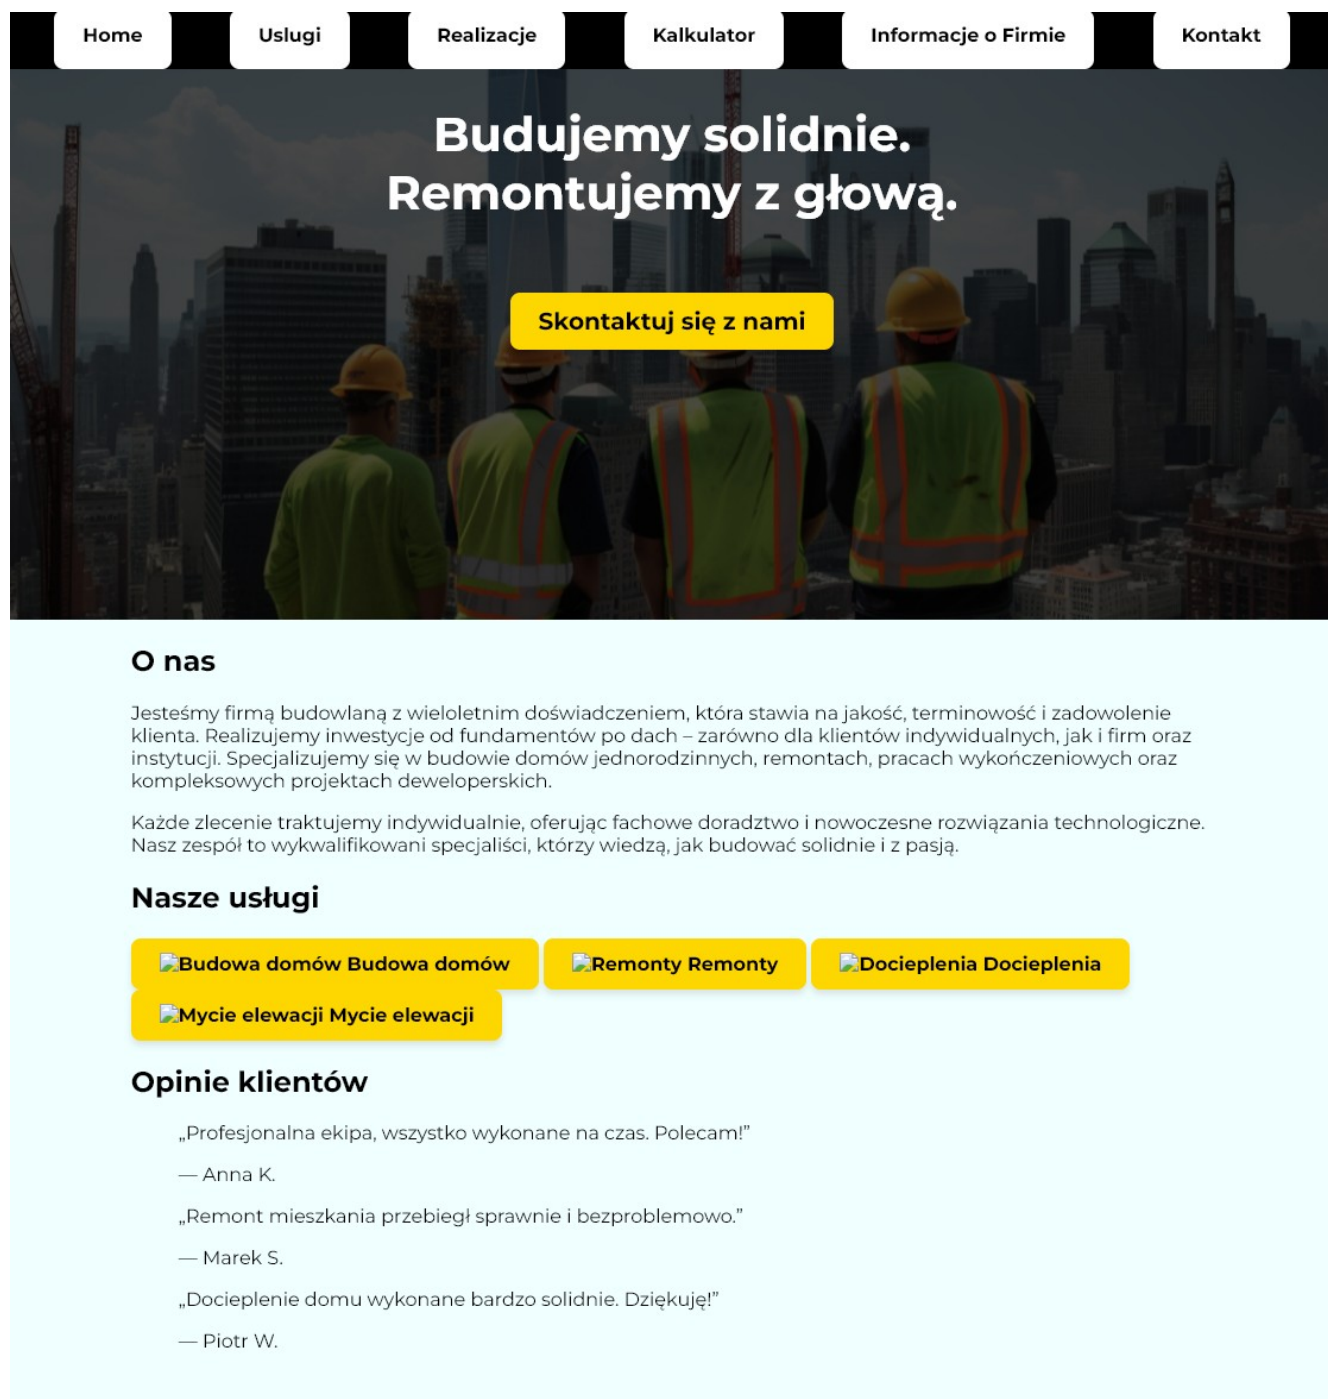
Home
Uslugi
Realizacje
Kalkulator
Informacje o Firmie
Kontakt

Budujemy solidnie.
Remontujemy z głową.

Skontaktuj się z nami

O nas

Jesteśmy firmą budowlaną z wieloletnim doświadczeniem, która stawia na jakość, terminowość i zadowolenie klienta. Realizujemy inwestycje od fundamentów po dach – zarówno dla klientów indywidualnych, jak i firm oraz instytucji. Specjalizujemy się w budowie domów jednorodzinnych, remontach, pracach wykończeniowych oraz kompleksowych projektach deweloperskich.

Każde zlecenie traktujemy indywidualnie, oferując fachowe doradztwo i nowoczesne rozwiązania technologiczne. Nasz zespół to wykwalifikowani specjaliści, którzy wiedzą, jak budować solidnie i z pasją.

Nasze usługi

Budowa domów Budowa domów
Remonty Remonty
Docieplenia Docieplenia
Mycie elewacji Mycie elewacji

Opinie klientów

„Profesjonalna ekipa, wszystko wykonane na czas. Polecam!"

— Anna K.

„Remont mieszkania przebiegł sprawnie i bezproblemowo."

— Marek S.

„Docieplenie domu wykonane bardzo solidnie. Dziękuję!"

— Piotr W.